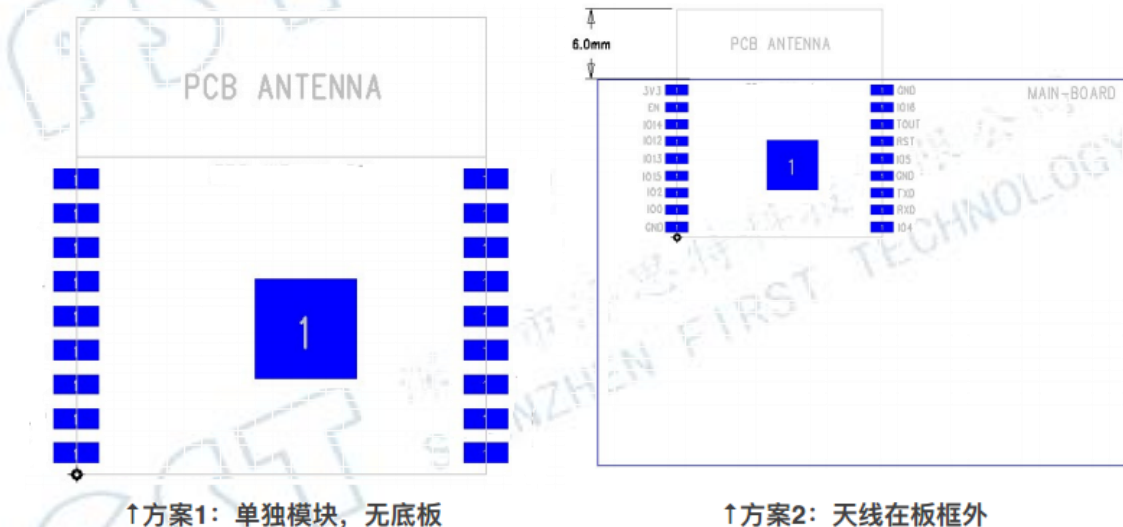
PCB ANTENNA

1

↑方案1：单独模块，无底板

6.0mm

PCB ANTENNA

MAIN-BOARD

3V3
EN
IO14
IO12
IO13
IO15
IO2
IO0
GND

GND
IO16
TOUT
RST
IO5
GND
TXD
RXD
IO4

1

↑方案2：天线在板框外

SHENZHEN FIRST TECHNOLOGY